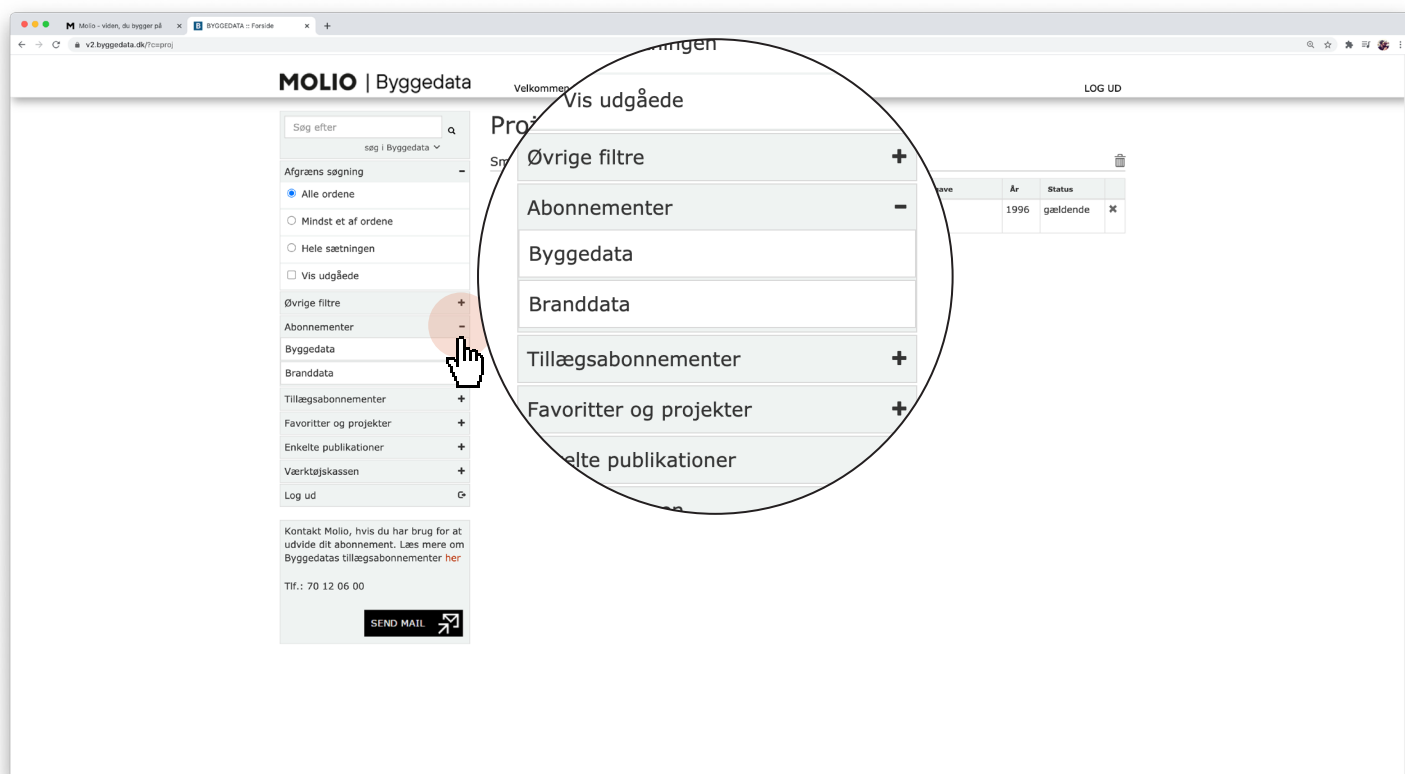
Molio - viden, du bygger på × BYGGEDATA :: Forside × +

v2.byggedata.dk/?c=proj

MOLIO | Byggedata

Velkommen

LOG UD

Søg efter

søg i Byggedata

Afgræns søgning −

Alle ordene

Mindst et af ordene

Hele sætningen

Vis udgåede

Øvrige filtre +

Abonnementer −

Byggedata

Branddata

Tillægsabonnementer +

Favoritter og projekter +

Enkelte publikationer +

Værktøjskassen +

Log ud

Kontakt Molio, hvis du har brug for at udvide dit abonnement. Læs mere om Byggedatas tillægsabonnementer her

Tlf.: 70 12 06 00

SEND MAIL

Proj

Sm

| ave | År | Status | |
|---|---|---|---|
| | 1996 | gældende | ✖ |

ningen

Vis udgåede

Øvrige filtre +

Abonnementer −

Byggedata

Branddata

Tillægsabonnementer +

Favoritter og projekter +

elte publikationer

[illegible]